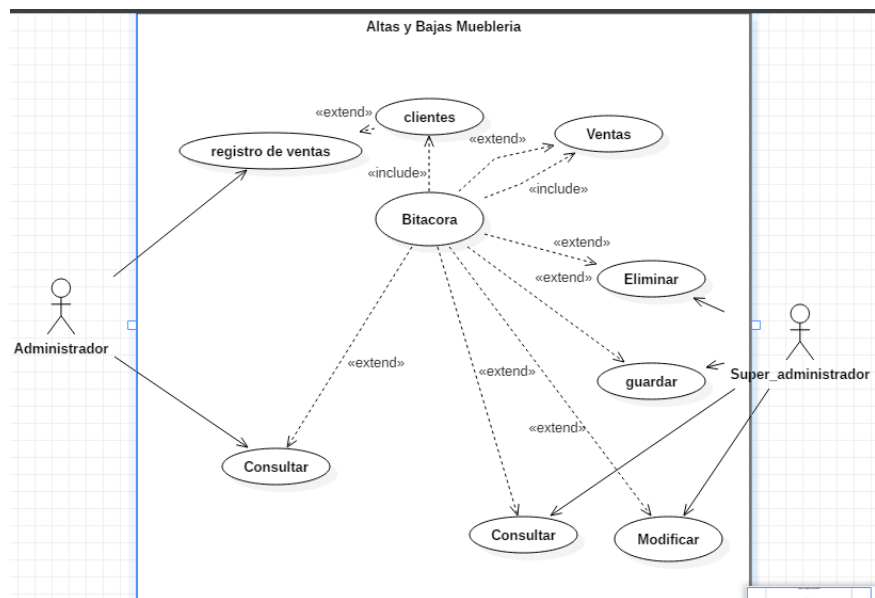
Altas y Bajas Muebleria

«extend»

clientes

registro de ventas

«extend»

Ventas

«include»

«include»

Bitacora

«extend»

«extend»

Eliminar

Administrador

Super_administrador

«extend»

«extend»

guardar

«extend»

Consultar

Consultar

Modificar